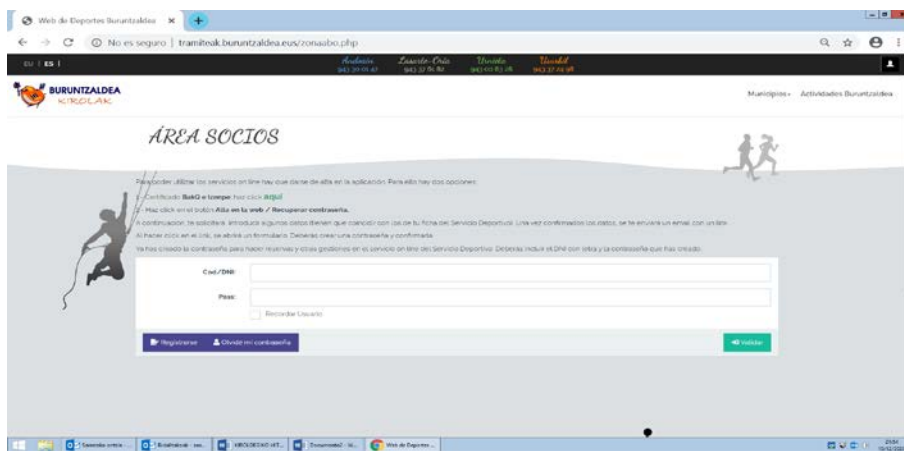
Web de Deportes Buruntzaldea ×

No es seguro | tramiteak.buruntzaldea.eus/zonaabo.php

EU | ES |

Andoain 943 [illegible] Lasarte-Oria 943 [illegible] Urnieta 943 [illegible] Usurbil 943 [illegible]

BURUNTZALDEA KIROLAK

Municipios · Actividades Buruntzaldea

ÁREA SOCIOS

Para poder utilizar los servicios on line hay que darse de alta en la aplicación. Para ello hay dos opciones:

1.- Certificado BakQ o Izenpe: haz click Aquí

2.- Haz click en el botón Alta en la web / Recuperar contraseña.

A continuación se solicitará introducir algunos datos (tienen que coincidir con los de tu ficha del Servicio Deportivo). Una vez confirmados los datos, se te enviará un email con un link.

Al hacer click en el link, se abrirá un formulario. Deberás crear una contraseña y confirmarla.

Ya has creado la contraseña para hacer reservas y otras gestiones en el servicio on line del Servicio Deportivo. Deberás incluir el DNI con letra y la contraseña que has creado.

Cod./DNI:

Pass:

Recordar Usuario

Registrarse | Olvidé mi contraseña

Validar

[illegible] | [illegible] | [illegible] | Documento2 - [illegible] | Web de Deportes ...